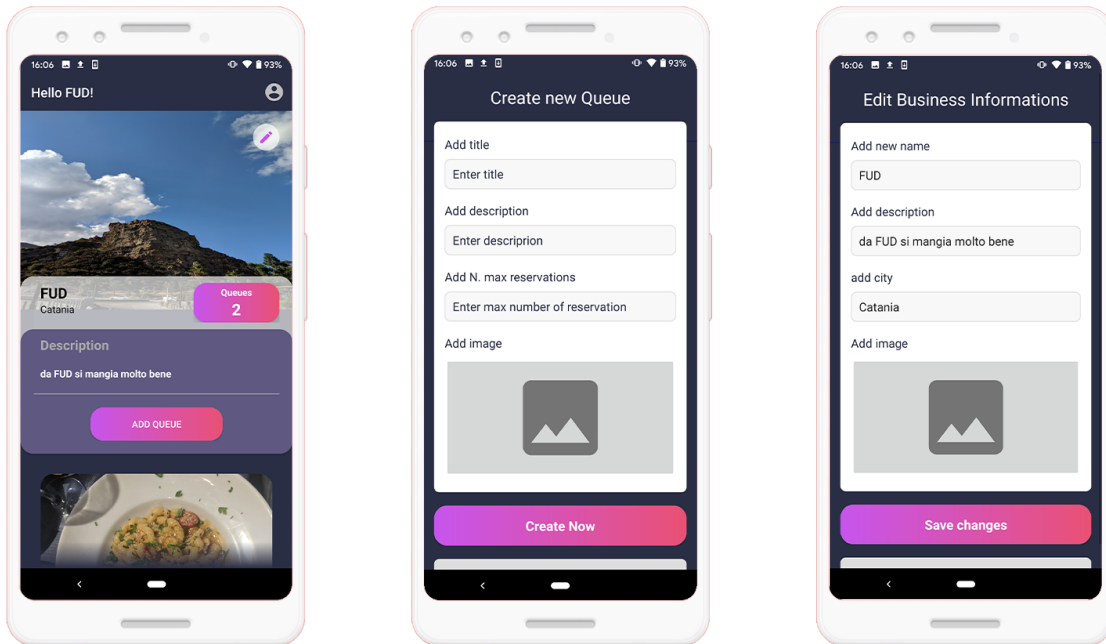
16:06 93%

Hello FUD!

FUD
Catania

Queues
2

Description

da FUD si mangia molto bene

ADD QUEUE

16:06 93%

Create new Queue

Add title

Enter title

Add description

Enter descriprion

Add N. max reservations

Enter max number of reservation

Add image

Create Now

16:06 93%

Edit Business Informations

Add new name

FUD

Add description

da FUD si mangia molto bene

add city

Catania

Add image

Save changes